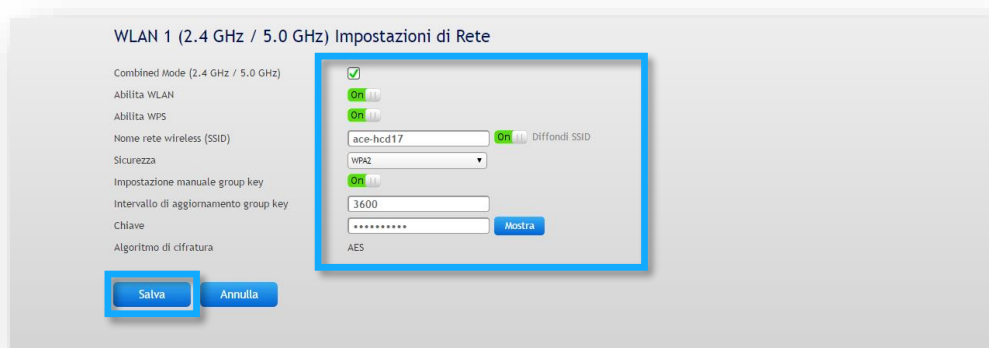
WLAN 1 (2.4 GHz / 5.0 GHz) Impostazioni di Rete

Combined Mode (2.4 GHz / 5.0 GHz)
Abilita WLAN
On
Abilita WPS
On
Nome rete wireless (SSID)
ace-hcd17
On
Diffondi SSID
Sicurezza
WPA2
Impostazione manuale group key
On
Intervallo di aggiornamento group key
3600
Chiave
••••••••••
Mostra
Algoritmo di cifratura
AES

Salva
Annulla